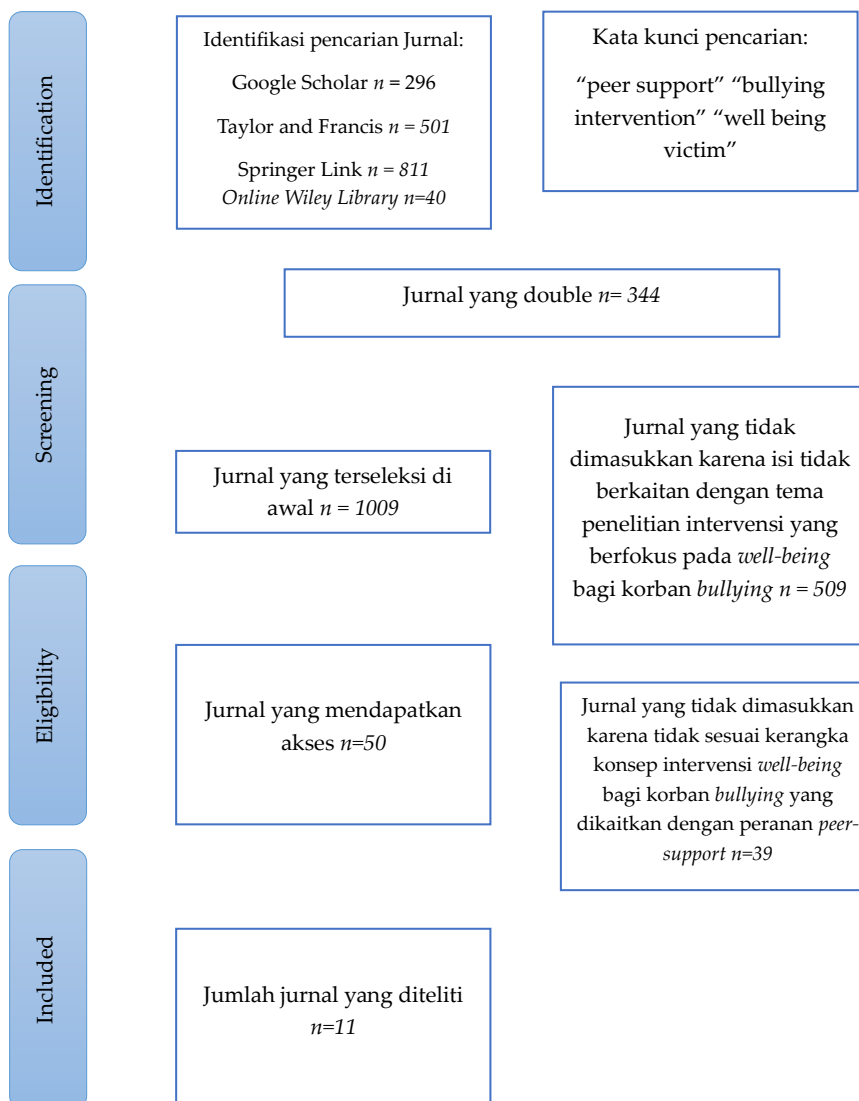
Identification

Identifikasi pencarian Jurnal:

Google Scholar $n$ = 296

Taylor and Francis $n = 501$

Springer Link $n = 811$
Online Wiley Library n=40

Kata kunci pencarian:

“peer support” “bullying intervention” “well being victim”

Screening

Jurnal yang double $n = 344$

Jurnal yang terseleksi di awal $n = 1009$

Jurnal yang tidak dimasukkan karena isi tidak berkaitan dengan tema penelitian intervensi yang berfokus pada well-being bagi korban bullying $n = 509$

Eligibility

Jurnal yang mendapatkan akses $n=50$

Jurnal yang tidak dimasukkan karena tidak sesuai kerangka konsep intervensi well-being bagi korban bullying yang dikaitkan dengan peranan peer-support $n=39$

Included

Jumlah jurnal yang diteliti $n=11$